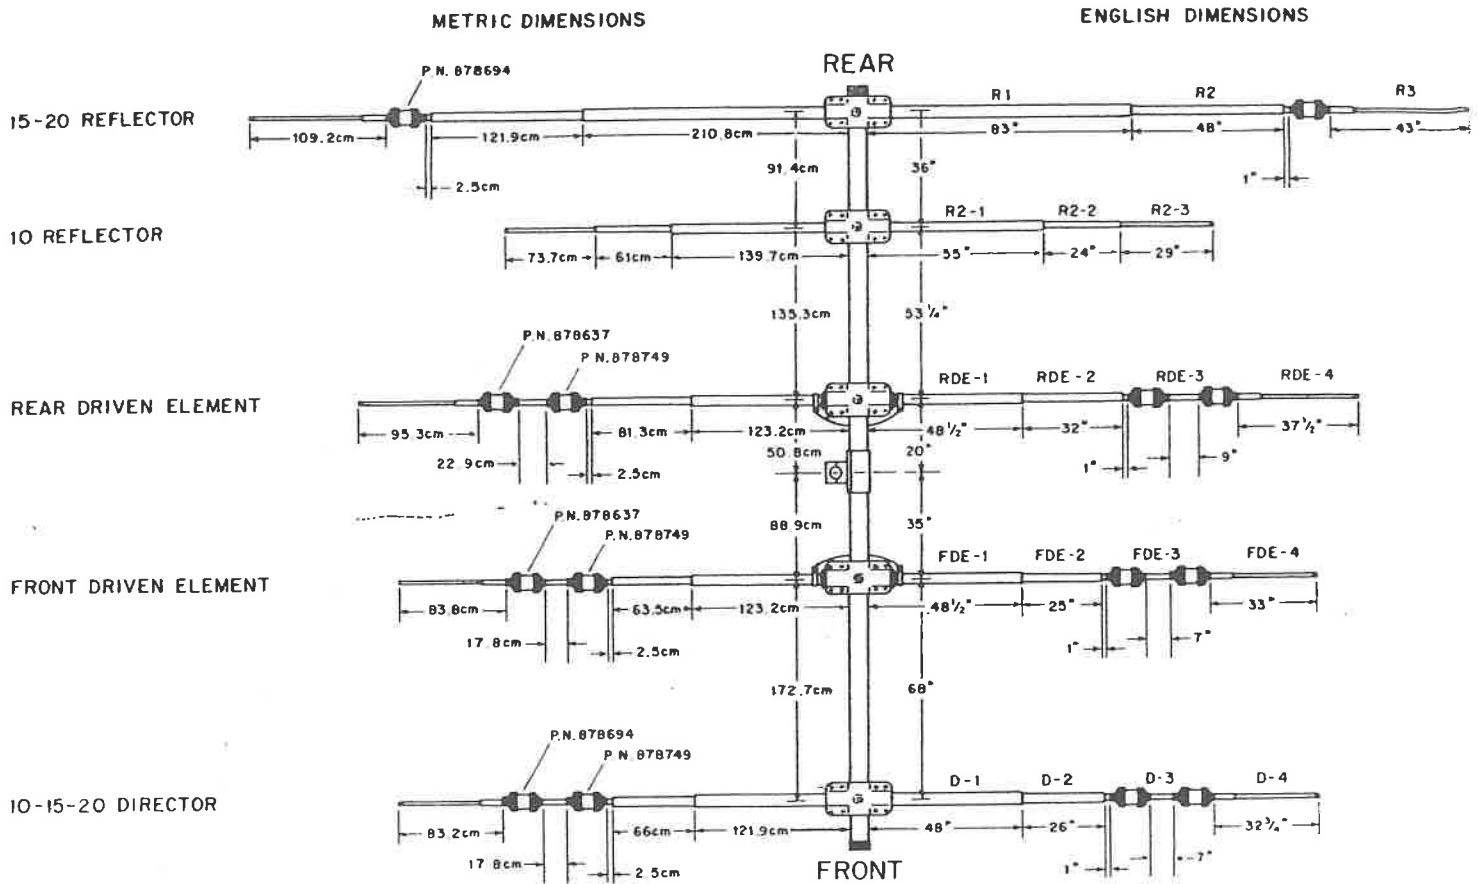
METRIC DIMENSIONS

ENGLISH DIMENSIONS

REAR

15-20 REFLECTOR

P.N. 878694

R1

R2

R3

109.2cm

121.9cm

210.8cm

83"

48"

43"

2.5cm

1"

91.4cm

36"

10 REFLECTOR

R2-1

R2-2

R2-3

73.7cm

61cm

139.7cm

55"

24"

29"

135.3cm

$53\frac{1}{4}$"

P.N. 878637

P.N. 878749

REAR DRIVEN ELEMENT

RDE-1

RDE-2

RDE-3

RDE-4

95.3cm

81.3cm

123.2cm

$48\frac{1}{2}$"

32"

$37\frac{1}{2}$"

22.9cm

2.5cm

1"

9"

50.8cm

20"

88.9cm

35"

P.N. 878637

P.N. 878749

FRONT DRIVEN ELEMENT

FDE-1

FDE-2

FDE-3

FDE-4

83.8cm

63.5cm

123.2cm

$48\frac{1}{2}$"

25"

33"

17.8cm

2.5cm

1"

7"

172.7cm

68"

P.N. 878694

P.N. 878749

10-15-20 DIRECTOR

D-1

D-2

D-3

D-4

83.2cm

66cm

121.9cm

48"

26"

$32\frac{3}{4}$"

17.8cm

2.5cm

1"

7"

FRONT